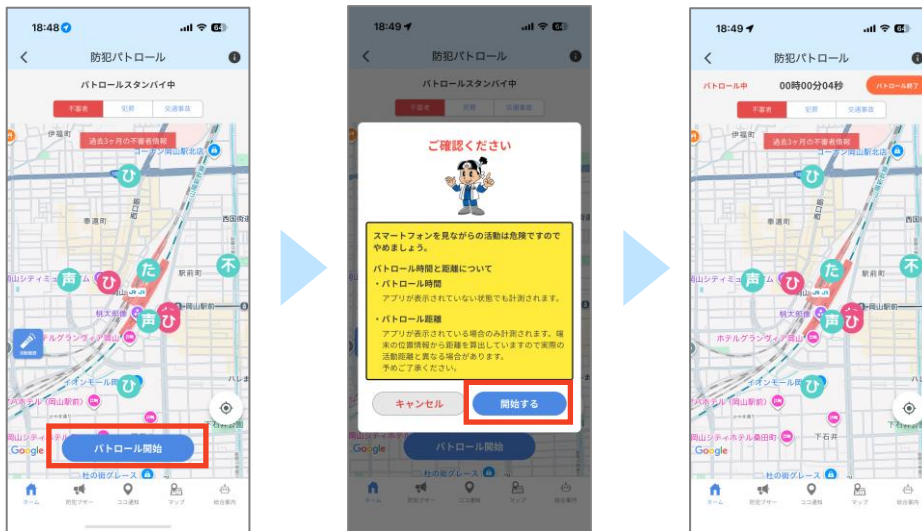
18:48
防犯パトロール
パトロールスタンバイ中
不審者 | 犯罪 | 交通事故
過去3ヶ月の不審者情報
伊福町
岡山駅北口
奉還町
駅前町
西国町
岡山シティホテル
桃太郎像
ホテルグランヴィア岡山
イオンモール岡山
岡山シティホテル
杜の街グレース
ひ た 声 不
パトロール開始
Google
ホーム 防犯ブザー ココ通報 マップ 総合案内

18:49
防犯パトロール
パトロールスタンバイ中
不審者 | 犯罪 | 交通事故
ご確認ください
スマートフォンを見ながらの活動は危険ですのでやめましょう。
パトロール時間と距離について
・パトロール時間
アプリが表示されていない状態でも計測されます。
・パトロール距離
アプリが表示されている場合のみ計測されます。端末の位置情報から距離を算出していますので実際の活動距離と異なる場合があります。
予めご了承ください。
キャンセル
開始する
パトロール開始
Google
ホーム 防犯ブザー ココ通報 マップ 総合案内

18:49
防犯パトロール
パトロール中
00時00分04秒
パトロール終了
不審者 | 犯罪 | 交通事故
過去3ヶ月の不審者情報
伊福町
岡山駅北口
奉還町
駅前町
西国町
岡山シティホテル
桃太郎像
ホテルグランヴィア岡山
イオンモール岡山
岡山シティホテル桑田町
下石井
杜の街グレース
ひ た 声 不
Google
ホーム 防犯ブザー ココ通報 マップ 総合案内